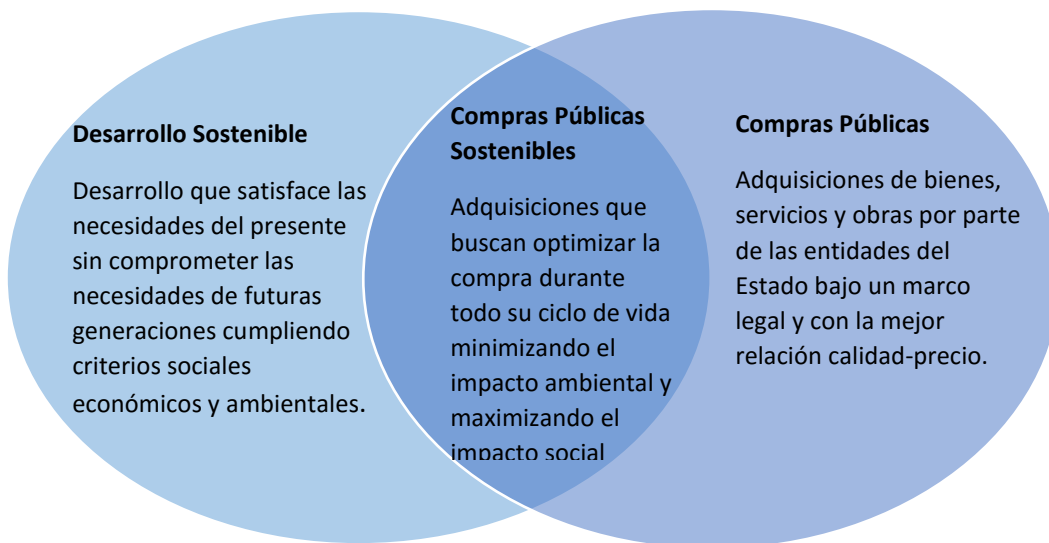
Desarrollo Sostenible

Desarrollo que satisface las necesidades del presente sin comprometer las necesidades de futuras generaciones cumpliendo criterios sociales económicos y ambientales.

Compras Públicas Sostenibles

Adquisiciones que buscan optimizar la compra durante todo su ciclo de vida minimizando el impacto ambiental y maximizando el impacto social

Compras Públicas

Adquisiciones de bienes, servicios y obras por parte de las entidades del Estado bajo un marco legal y con la mejor relación calidad-precio.